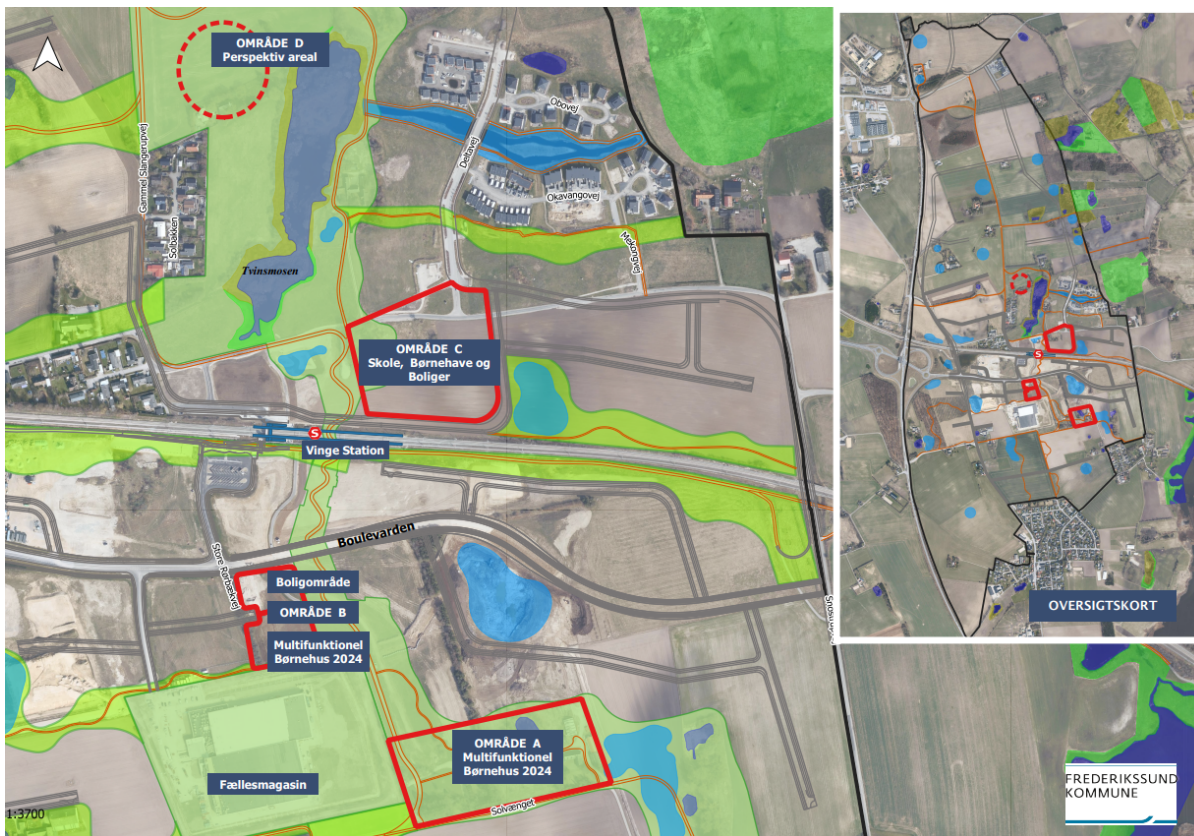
OMRÅDE D
Perspektiv areal

Gammel Slangerupvej
Solbakken
Tvinsmosen
Deltavej
Obovej
Okavangovej
Mekongvej

OMRÅDE C
Skole, Børnehave og Boliger

S
Vinge Station

Boulevarden
Store Rørbæksvej

Boligområde
OMRÅDE B
Multifunktionel Børnehus 2024

OMRÅDE A
Multifunktionel Børnehus 2024

Fællesmagasin
Solvænget
Snosbjergvej
1:3700

S
OVERSIGTSKORT

FREDERIKSSUND KOMMUNE